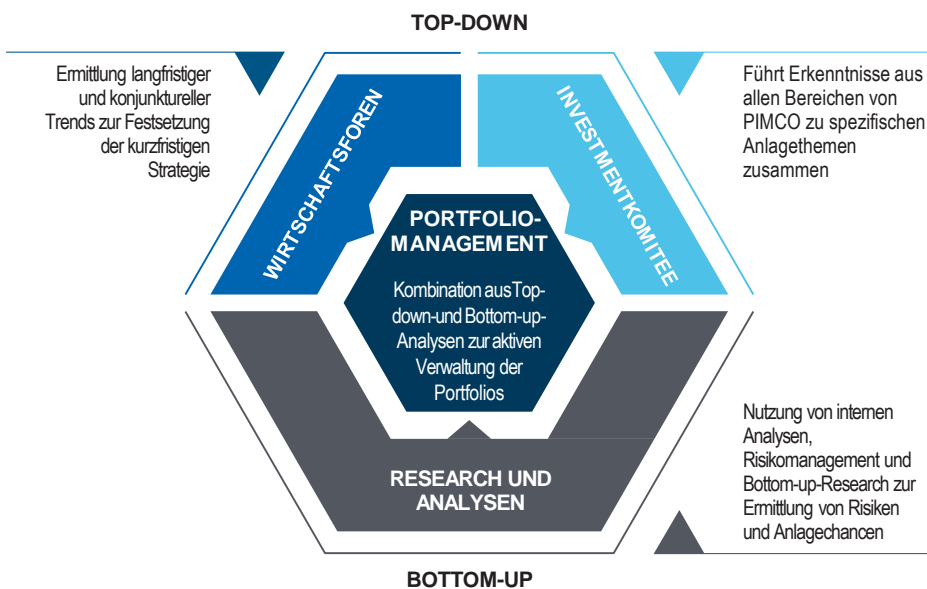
TOP-DOWN

Ermittlung langfristiger und konjunktureller Trends zur Festsetzung der kurzfristigen Strategie

WIRTSCHAFTSFOREN

INVESTMENTKOMITEE

Führt Erkenntnisse aus allen Bereichen von PIMCO zu spezifischen Anlagethemen zusammen

PORTFOLIO-MANAGEMENT

Kombination aus Top-down-und Bottom-up-Analysen zur aktiven Verwaltung der Portfolios

RESEARCH UND ANALYSEN

Nutzung von internen Analysen, Risikomanagement und Bottom-up-Research zur Ermittlung von Risiken und Anlagechancen

BOTTOM-UP